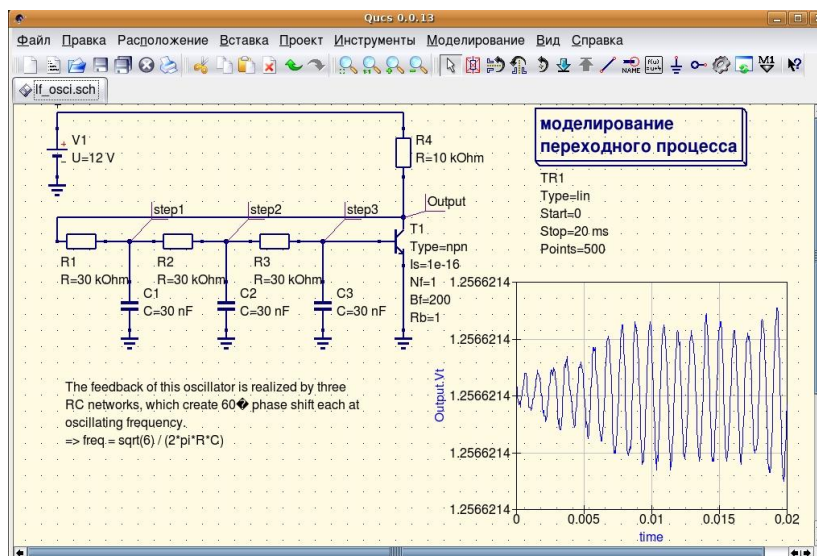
Qucs 0.0.13

Файл Правка Расположение Вставка Проект Инструменты Моделирование Вид Справка

lf_osci.sch

V1
U=12 V

R4
R=10 kOhm

моделирование переходного процесса

TR1
Type=lin
Start=0
Stop=20 ms
Points=500

Output

step1 step2 step3

T1
Type=npn
Is=1e-16
Nf=1
Bf=200
Rb=1

R1
R=30 kOhm

R2
R=30 kOhm

R3
R=30 kOhm

C1
C=30 nF

C2
C=30 nF

C3
C=30 nF

The feedback of this oscillator is realized by three RC networks, which create 60� phase shift each at oscillating frequency.
=> freq = sqrt(6) / (2*pi*R*C)

1.2566214
1.2566214
1.2566214
1.2566214
1.2566214
1.2566214

Output.Vt

0 0.005 0.01 0.015 0.02
time